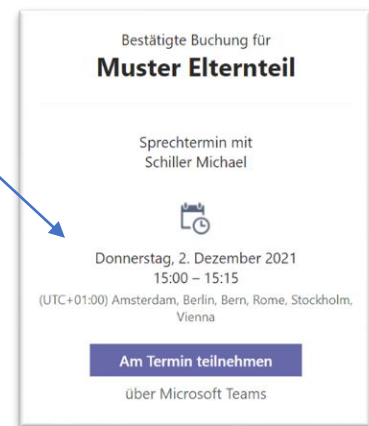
Bestätigte Buchung für
**Muster Elternteil**

Sprechtermin mit
Schiller Michael

Donnerstag, 2. Dezember 2021
15:00 – 15:15
(UTC+01:00) Amsterdam, Berlin, Bern, Rome, Stockholm, Vienna

Am Termin teilnehmen

über Microsoft Teams